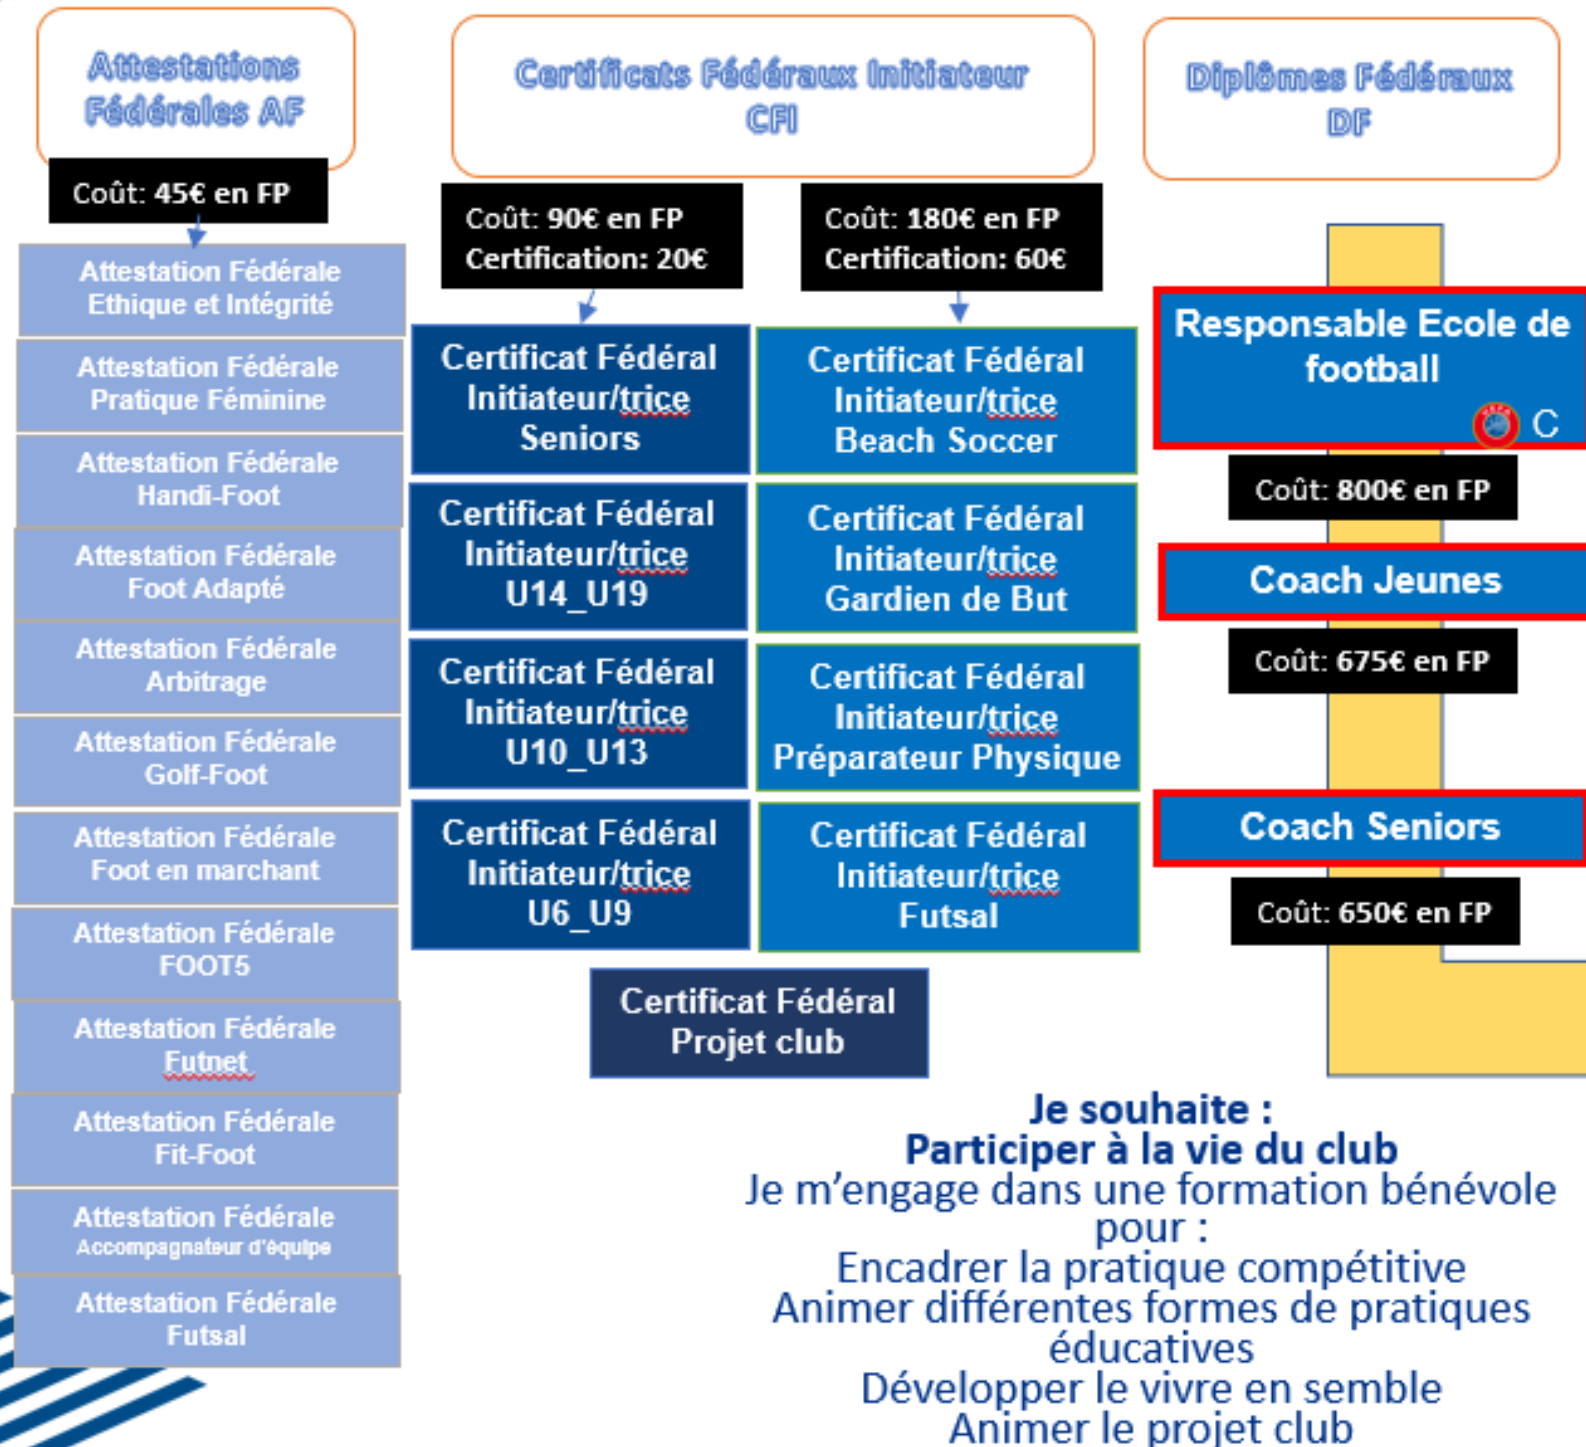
Attestations Fédérales AF

Coût: 45€ en FP

Attestation Fédérale Ethique et Intégrité

Attestation Fédérale Pratique Féminine

Attestation Fédérale Handi-Foot

Attestation Fédérale Foot Adapté

Attestation Fédérale Arbitrage

Attestation Fédérale Golf-Foot

Attestation Fédérale Foot en marchant

Attestation Fédérale FOOT5

Attestation Fédérale Futnet

Attestation Fédérale Fit-Foot

Attestation Fédérale Accompagnateur d'équipe

Attestation Fédérale Futsal

Certificats Fédéraux Initiateur CFI

Coût: 90€ en FP
Certification: 20€

Coût: 180€ en FP
Certification: 60€

Certificat Fédéral Initiateur/trice Seniors

Certificat Fédéral Initiateur/trice Beach Soccer

Certificat Fédéral Initiateur/trice U14_U19

Certificat Fédéral Initiateur/trice Gardien de But

Certificat Fédéral Initiateur/trice U10_U13

Certificat Fédéral Initiateur/trice Préparateur Physique

Certificat Fédéral Initiateur/trice U6_U9

Certificat Fédéral Initiateur/trice Futsal

Certificat Fédéral Projet club

Diplômes Fédéraux DF

Responsable Ecole de football

C

Coût: 800€ en FP

Coach Jeunes

Coût: 675€ en FP

Coach Seniors

Coût: 650€ en FP

Je souhaite :
Participer à la vie du club
Je m'engage dans une formation bénévole pour :
Encadrer la pratique compétitive
Animer différentes formes de pratiques éducatives
Développer le vivre en semble
Animer le projet club